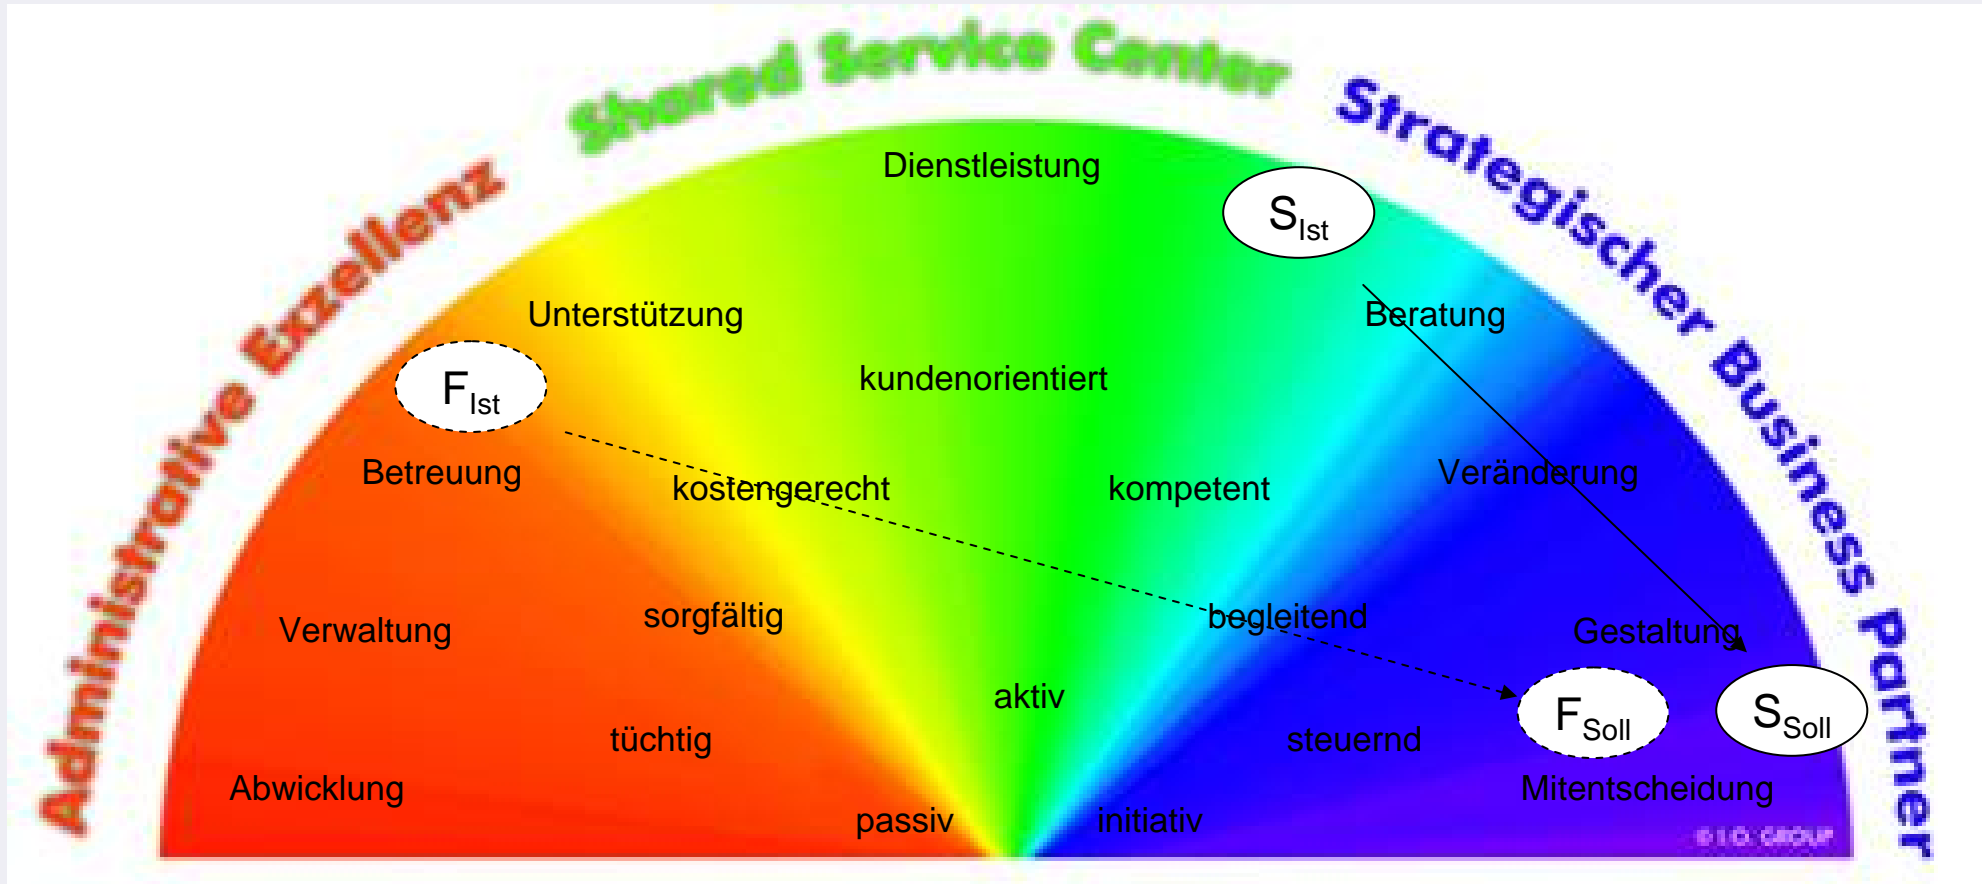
Administrative Exzellenz

Shared Service Center

Strategischer Business Partner

Dienstleistung

$S_{Ist}$

Unterstützung

Beratung

kundenorientiert

$F_{Ist}$

Betreuung

kostengerecht

kompetent

Veränderung

Verwaltung

sorgfältig

begleitend

Gestaltung

aktiv

$F_{Soll}$

$S_{Soll}$

tüchtig

steuernd

Abwicklung

Mitentscheidung

passiv

initiativ

© I.O. GROUP